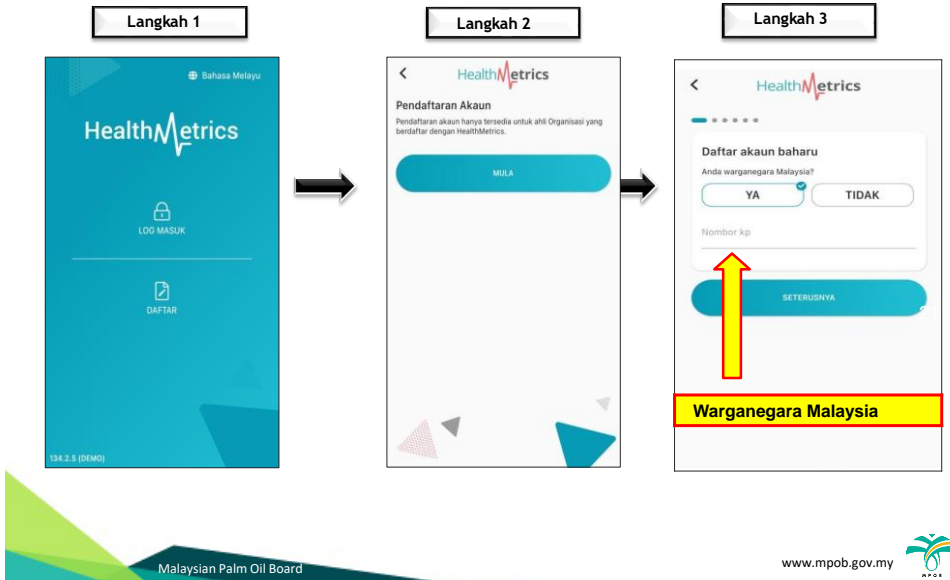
Langkah 1

Bahasa Melayu

HealthMetrics

LOG MASUK

DAFTAR

134.2.5 (DEMO)

Langkah 2

HealthMetrics

Pendaftaran Akaun

Pendaftaran akaun hanya tersedia untuk ahli Organisasi yang berdaftar dengan HealthMetrics.

MULA

Langkah 3

HealthMetrics

Daftar akaun baharu

Anda warganegara Malaysia?

YA

TIDAK

Nombor kp

SETERUSNYA

Warganegara Malaysia

Malaysian Palm Oil Board

www.mpob.gov.my

MPOB